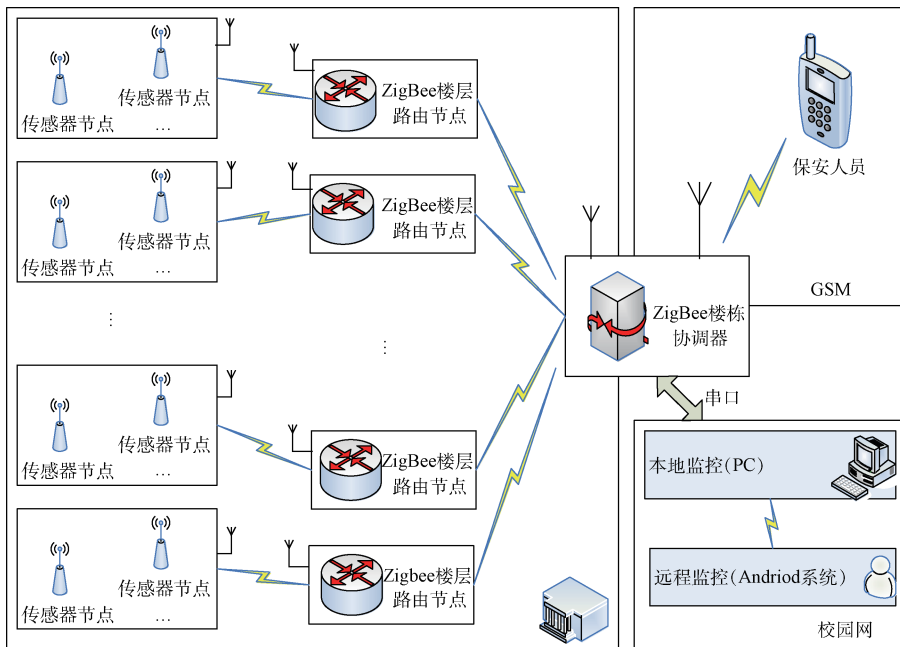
传感器节点
传感器节点
…

ZigBee楼层
路由节点

传感器节点
传感器节点
…

ZigBee楼层
路由节点

⋮

⋮

传感器节点
传感器节点
…

ZigBee楼层
路由节点

传感器节点
传感器节点
…

Zigbee楼层
路由节点

保安人员

GSM

ZigBee楼栋
协调器

串口

本地监控(PC)

远程监控(Andriod系统)

校园网